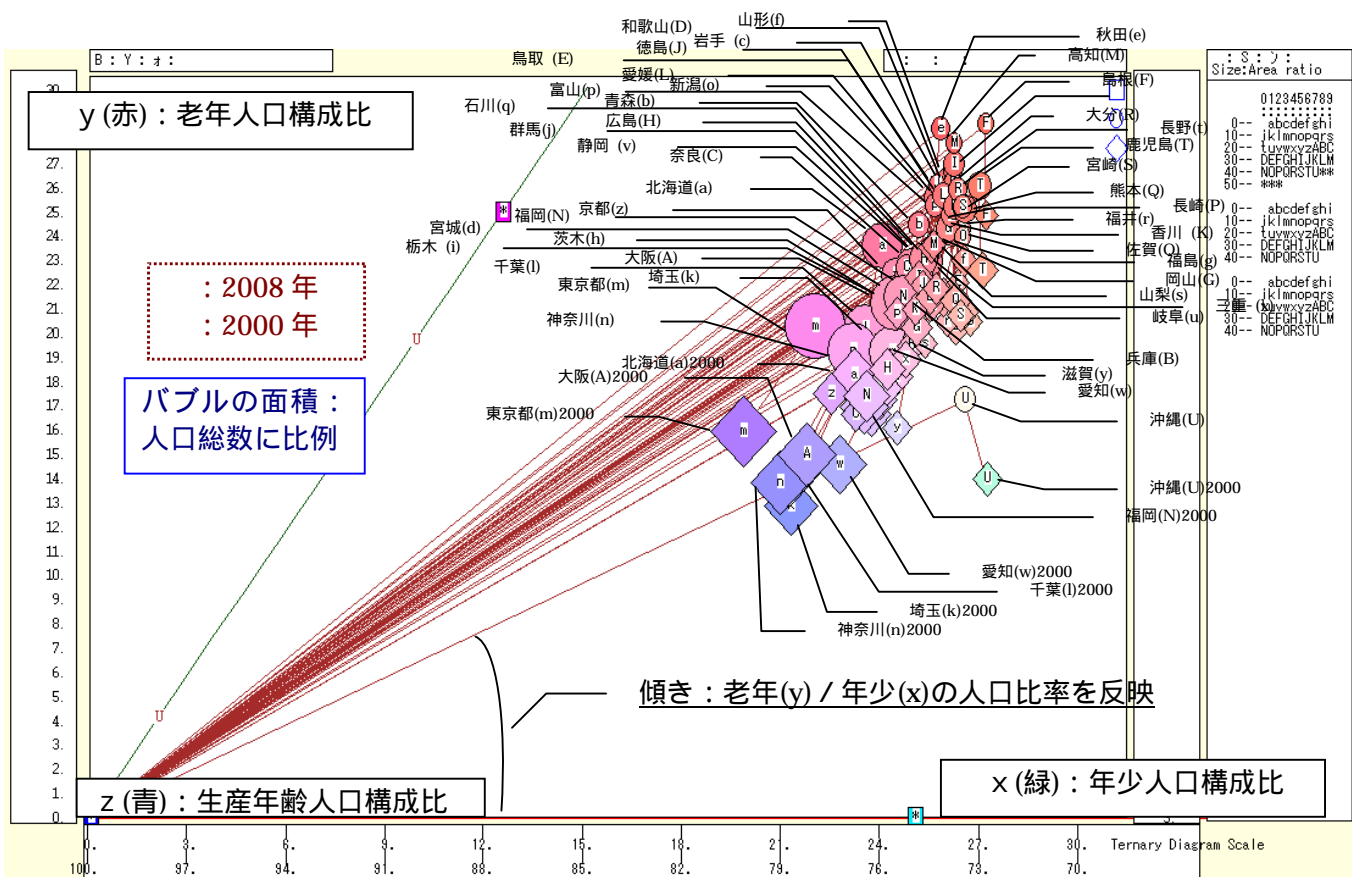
B : Y : ォ :

鳥取 (E)

和歌山(D)
徳島(J)
岩手 (c)
山形(f)
秋田(e)
高知(M)
島根(F)
大分(R)
鹿児島(T)
長野(t)
宮崎(S)
熊本(Q)
長崎(P)
福井(r)
香川 (K)
佐賀(O)
福島(g)
岡山(G)
山梨(s)
三重 (x)
岐阜(u)
兵庫(B)
滋賀(y)
愛知(w)
沖縄(U)
沖縄(U)2000
福岡(N)2000
愛知(w)2000
千葉(l)2000
埼玉(k)2000
神奈川(n)2000

愛媛(L)
新潟(o)
富山(p)
石川(q)
青森(b)
群馬(j)
広島(H)
静岡 (v)
奈良(C)
北海道(a)
京都(z)
宮城(d)
福岡(N)
栃木 (i)
茨木(h)
大阪(A)
千葉(l)
埼玉(k)
東京都(m)
神奈川(n)
北海道(a)2000
大阪(A)2000
東京都(m)2000

y (赤) : 老年人口構成比

: 2008 年
: 2000 年

バブルの面積 :
人口総数に比例

傾き : 老年(y) / 年少(x)の人口比率を反映

z (青) : 生産年齢人口構成比

x (緑) : 年少人口構成比

: S : ン :
Size:Area ratio

0123456789
0-- abcdefghi
10-- jklmnopqrs
20-- tuvwxyzABC
30-- DEFGHIJKLM
40-- NOPQRSTU**
50-- ***

0-- abcdefghi
10-- jklmnopqrs
20-- tuvwxyzABC
30-- DEFGHIJKLM
40-- NOPQRSTU

0-- abcdefghi
10-- jklmnopqrs
20-- tuvwxyzABC
30-- DEFGHIJKLM
40-- NOPQRSTU

30. 27. 26. 25. 24. 23. 22. 21. 20. 19. 18. 17. 16. 15. 14. 13. 12. 11. 10. 9. 8. 7. 6. 5. 4. 3. 2. 1. 0.

0. 3. 6. 9. 12. 15. 18. 21. 24. 27. 30.
100. 97. 94. 91. 88. 85. 82. 79. 76. 73. 70.

Ternary Diagram Scale